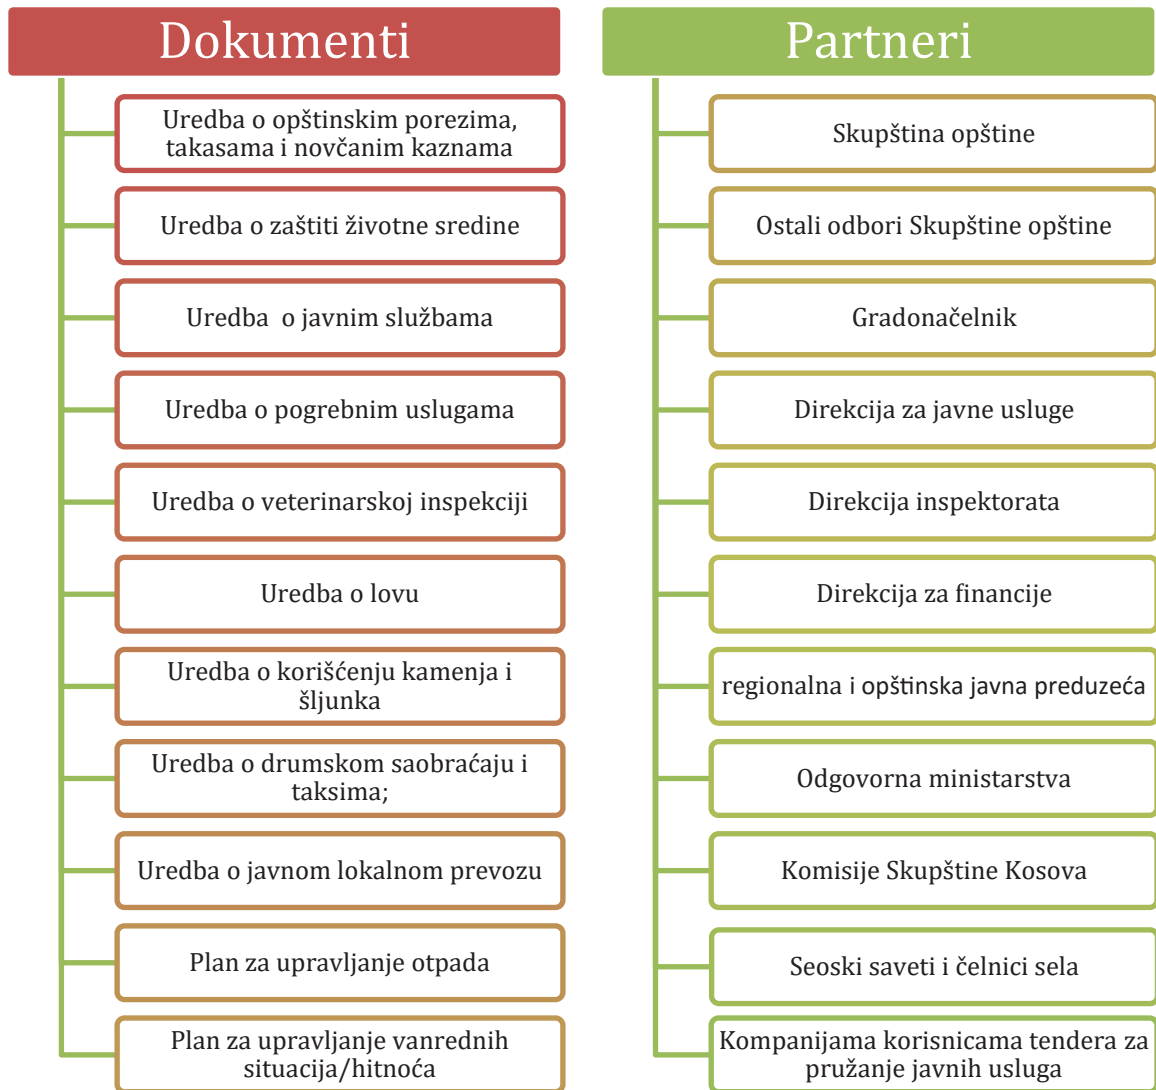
Dokumenti

Uredba o opštinskim porezima, takasama i novčanim kaznama

Uredba o zaštiti životne sredine

Uredba o javnim službama

Uredba o pogrebnim uslugama

Uredba o veterinarskoj inspekciji

Uredba o lovu

Uredba o korišćenju kamenja i šljunka

Uredba o drumskom saobraćaju i taksima;

Uredba o javnom lokalnom prevozu

Plan za upravljanje otpada

Plan za upravljanje vanrednih situacija/hitnoća

Partneri

Skupština opštine

Ostali odbori Skupštine opštine

Gradonačelnik

Direkcija za javne usluge

Direkcija inspektorata

Direkcija za financije

regionalna i opštinska javna preduzeća

Odgovorna ministarstva

Komisije Skupštine Kosova

Seoski saveti i čelnici sela

Kompanijama korisnicama tendera za pružanje javnih usluga